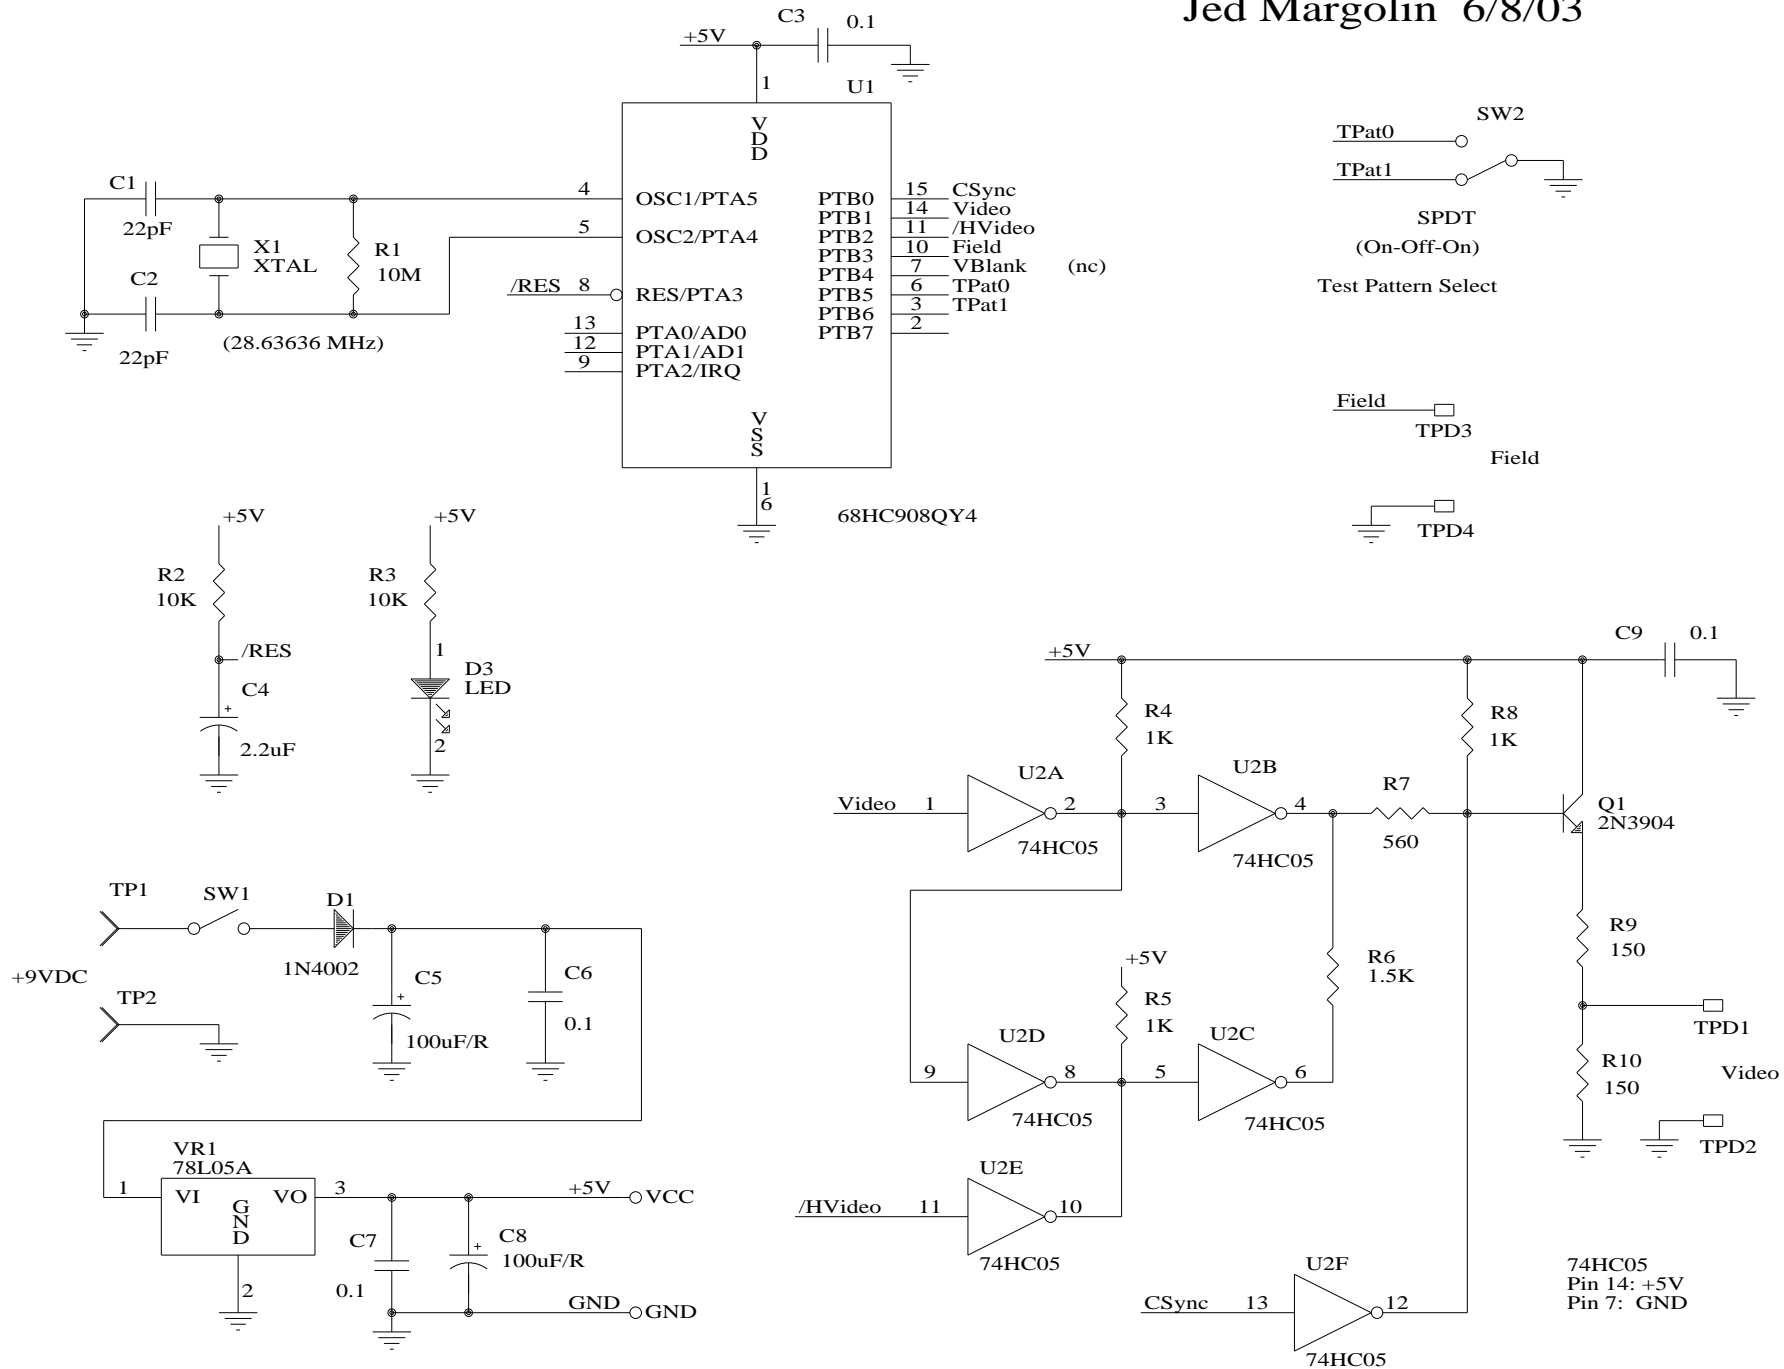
Jed Margolin 6/8/03

+5V C3 0.1

1 U1

V
D
D

C1
22pF
X1
XTAL
R1
10M
C2
22pF
(28.63636 MHz)

4 OSC1/PTA5
5 OSC2/PTA4
/RES 8 RES/PTA3
13 PTA0/AD0
12 PTA1/AD1
9 PTA2/IRQ

PTB0 15 CSync
PTB1 14 Video
PTB2 11 /HVideo
PTB3 10 Field
PTB4 7 VBlank (nc)
PTB5 6 TPat0
PTB6 3 TPat1
PTB7 2

V
S
S

16

68HC908QY4

TPat0 SW2
TPat1
SPDT
(On-Off-On)
Test Pattern Select

Field
TPD3
Field

TPD4

+5V
R2
10K
/RES
C4
2.2uF

+5V
R3
10K
1
D3
LED
2

+5V C9 0.1
R4
1K
R8
1K
U2A
U2B
R7
Video 1 2 3 4
74HC05
74HC05
560
Q1
2N3904
R9
150

TP1 SW1 D1
1N4002
+9VDC
C5
C6
TP2
100uF/R
0.1

+5V
R5
1K
R6
1.5K
U2D
U2C
9 8 5 6
74HC05
74HC05
TPD1
R10
150
Video
TPD2

VR1
78L05A
1 VI VO 3 +5V VCC
G
N
D
2
C7
0.1
C8
100uF/R
GND GND

U2E
/HVideo 11 10
74HC05

U2F
CSync 13 12
74HC05

74HC05
Pin 14: +5V
Pin 7: GND